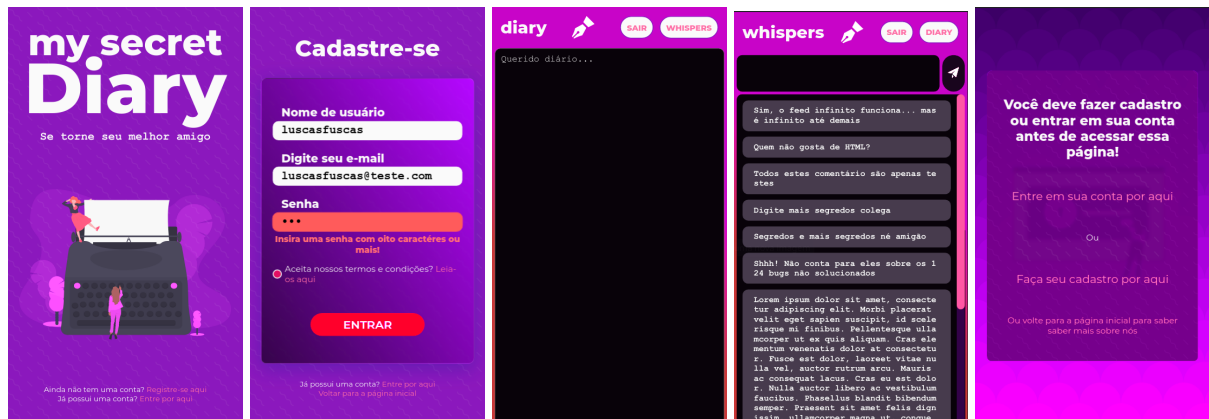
my secret
Diary
Se torne seu melhor amigo

Ainda não tem uma conta? Registre-se aqui
Já possui uma conta? Entre por aqui

Cadastre-se

Nome de usuário
luscasfuscas
Digite seu e-mail
luscasfuscas@teste.com
Senha
•••
Insira uma senha com oito caractéres ou mais!
Aceita nossos termos e condições? Leia-os aqui
ENTRAR

Já possui uma conta? Entre por aqui
Voltar para a página inicial

diary
SAIR
WHISPERS
Querido diário...

whispers
SAIR
DIARY

Sim, o feed infinito funciona... mas é infinito até demais
Quem não gosta de HTML?
Todos estes comentário são apenas testes
Digite mais segredos colega
Segredos e mais segredos né amigão
Shhh! Não conta para eles sobre os 124 bugs não solucionados
Lorem ipsum dolor sit amet, consectetur adipiscing elit. Morbi placerat velit eget sapien suscipit, id scelerisque mi finibus. Pellentesque ullamcorper ut ex quis aliquam. Cras elementum venenatis dolor at consectetur. Fusce est dolor, laoreet vitae nulla vel, auctor rutrum arcu. Mauris ac consequat lacus. Cras eu est dolor. Nulla auctor libero ac vestibulum faucibus. Phasellus blandit bibendum semper. Praesent sit amet felis dignissim, ullamcorper magna ut, congue

Você deve fazer cadastro ou entrar em sua conta antes de acessar essa página!
Entre em sua conta por aqui
Ou
Faça seu cadastro por aqui
Ou volte para a página inicial para saber saber mais sobre nós